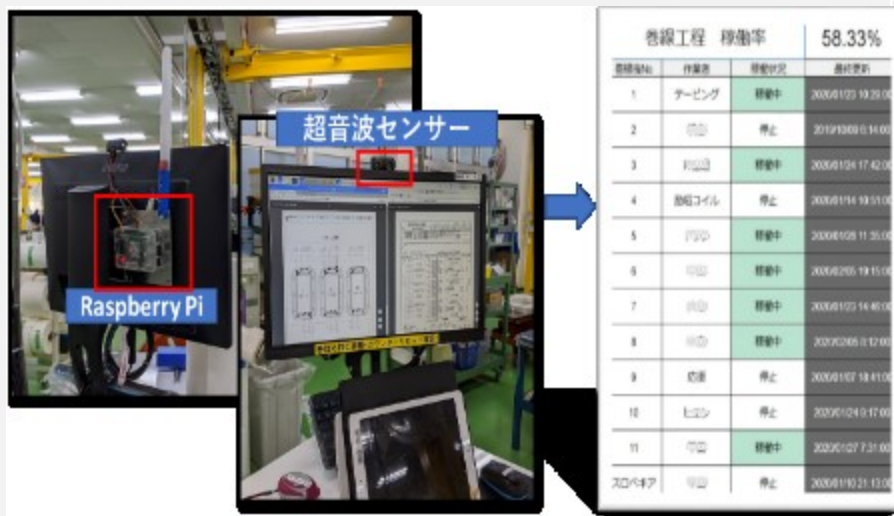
Raspberry Pi

超音波センサー

巻線工程 稼働率 58.33%

| 巻線機No. | 作業者 | 稼働状況 | 最終更新 |
|---|---|---|---|
| 1 | テーピング | 稼働中 | 2020/01/23 10:29:00 |
| 2 | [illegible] | 停止 | 2019/10/09 0:14:00 |
| 3 | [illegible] | 稼働中 | 2020/01/24 17:42:00 |
| 4 | 励磁コイル | 停止 | 2020/01/14 10:51:00 |
| 5 | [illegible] | 稼働中 | 2020/01/05 11:35:00 |
| 6 | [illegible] | 稼働中 | 2020/02/05 19:15:00 |
| 7 | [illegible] | 稼働中 | 2020/01/23 14:40:00 |
| 8 | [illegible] | 稼働中 | 2020/02/05 0:12:00 |
| 9 | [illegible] | 停止 | 2020/01/07 18:41:00 |
| 10 | ヒエン | 停止 | 2020/01/24 0:17:00 |
| 11 | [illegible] | 稼働中 | 2020/01/27 7:31:00 |
| スロベキア | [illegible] | 停止 | 2020/01/10 21:13:00 |